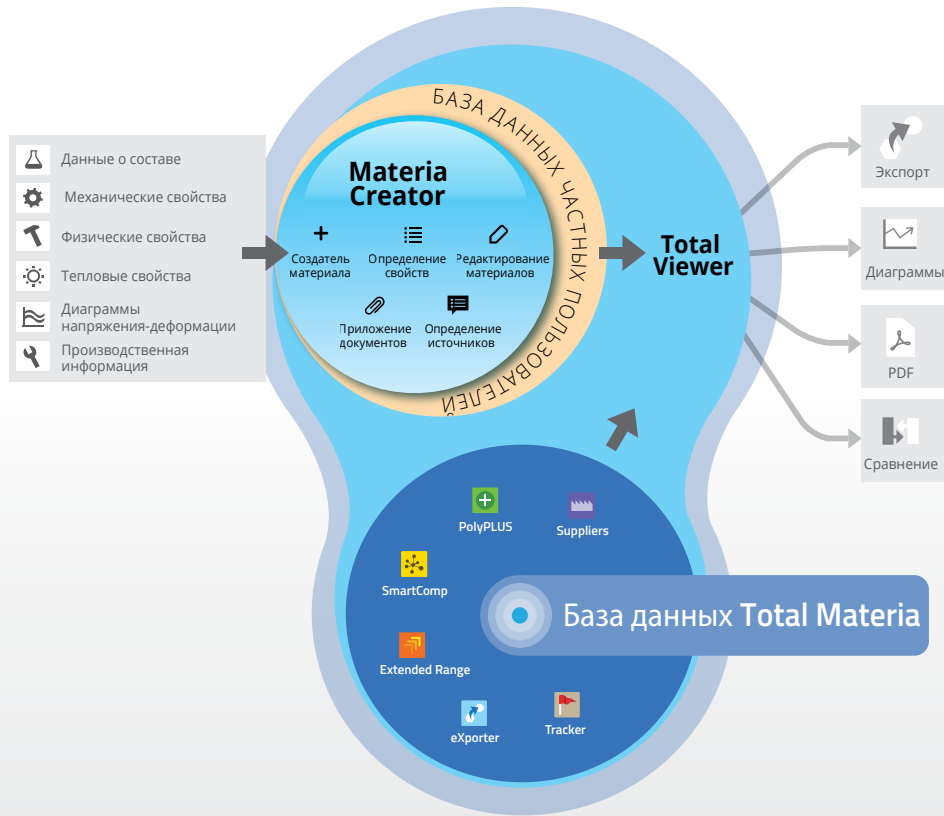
Данные о составе

Механические свойства

Физические свойства

Тепловые свойства

Диаграммы напряжения-деформации

Производственная информация

БАЗА ДАННЫХ ЧАСТНЫХ ПОЛЬЗОВАТЕЛЕЙ

Materia Creator

Создатель материала

Определение свойств

Редактирование материалов

Приложение документов

Определение источников

Total Viewer

Экспорт

Диаграммы

PDF

Сравнение

PolyPLUS

Suppliers

SmartComp

Extended Range

eXporter

Tracker

База данных Total Materia